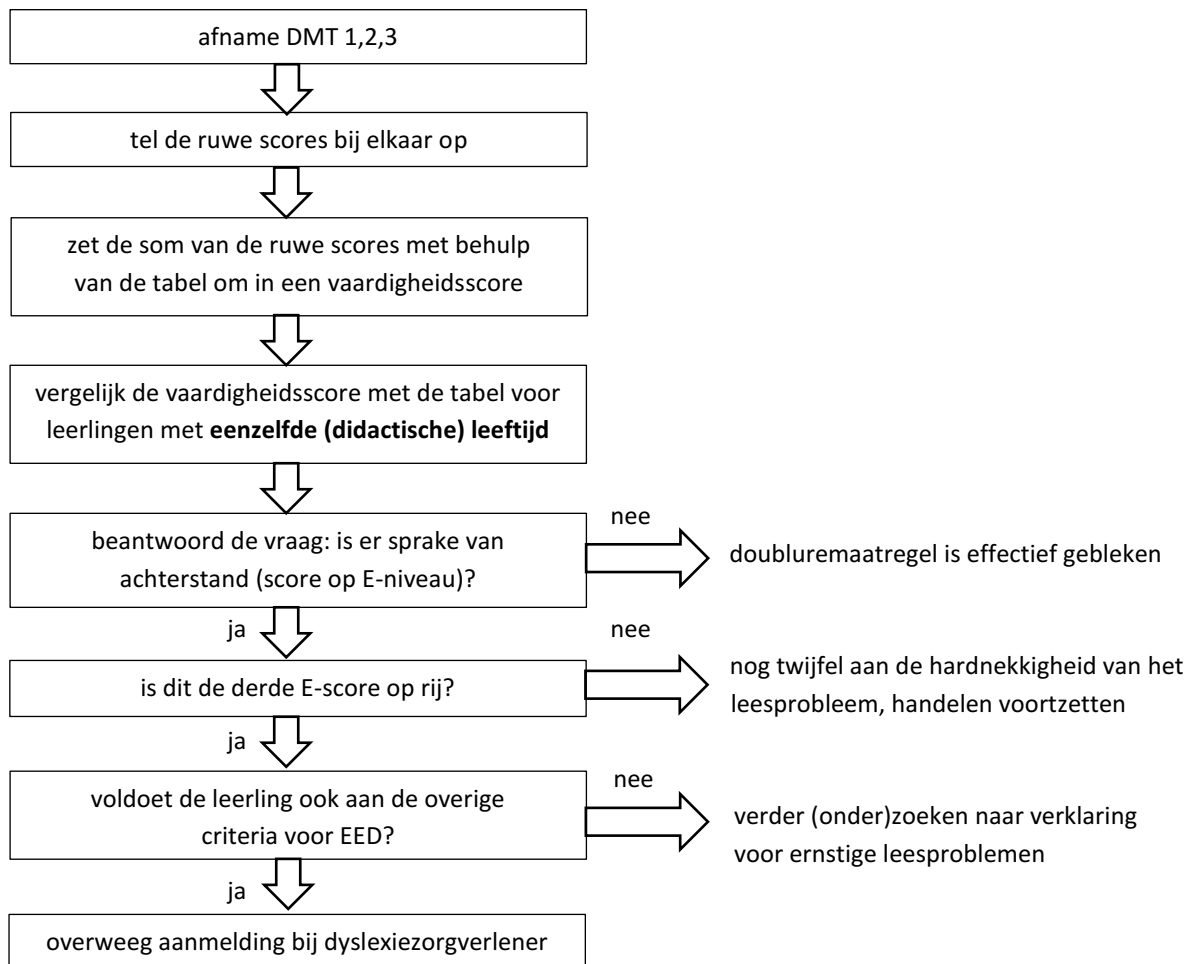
afname DMT 1,2,3

tel de ruwe scores bij elkaar op

zet de som van de ruwe scores met behulp van de tabel om in een vaardigheidsscore

vergelijk de vaardigheidsscore met de tabel voor leerlingen met **eenzelfde (didactische) leeftijd**

beantwoord de vraag: is er sprake van achterstand (score op E-niveau)?

nee

doubluremaatregel is effectief gebleken

ja

is dit de derde E-score op rij?

nee

nog twijfel aan de hardnekkigheid van het leesprobleem, handelen voortzetten

ja

voldoet de leerling ook aan de overige criteria voor EED?

nee

verder (onder)zoeken naar verklaring voor ernstige leesproblemen

ja

overweeg aanmelding bij dyslexiezorgverlener